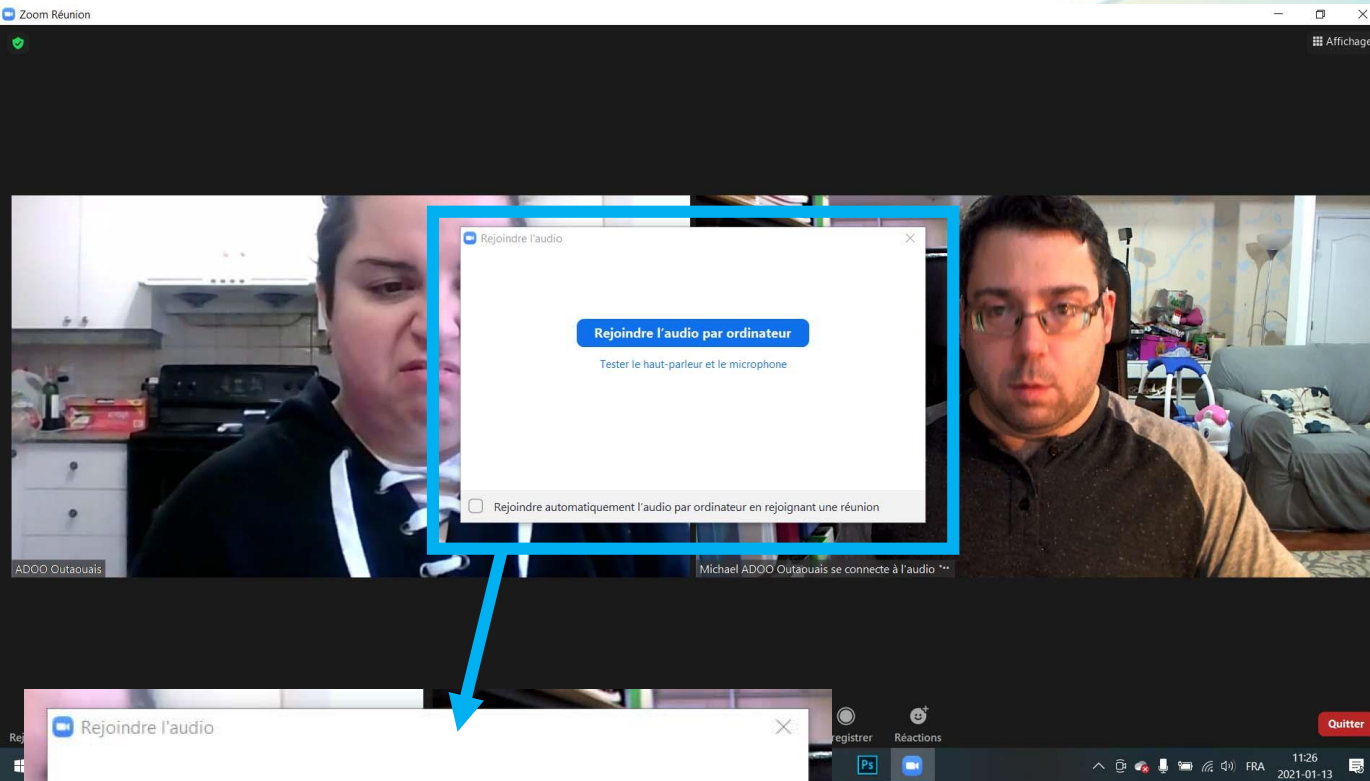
Zoom Réunion

Affichage

Rejoindre l'audio

Rejoindre l'audio par ordinateur

Tester le haut-parleur et le microphone

Rejoindre automatiquement l'audio par ordinateur en rejoignant une réunion

ADOO Outaouais

Michael ADOO Outaouais se connecte à l'audio

Rejoindre l'audio

Rej

registrer

Réactions

Quitter

FRA

11:26
2021-01-13